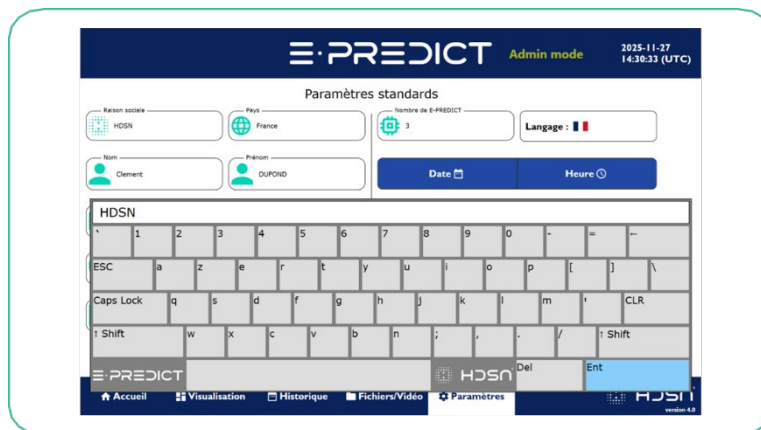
E·PREDICT Admin mode 2025-11-27 14:30:33 (UTC)

Paramètres standards

Raison sociale
HDSN

Pays
France

Nombre de E-PREDICT
3

Langage :

Nom
Clement

Prénom
DUPOND

Date

Heure

HDSN

` 1 2 3 4 5 6 7 8 9 0 - = ←
ESC a z e r t y u i o p [ ] \
Caps Lock q s d f g h j k l m ' CLR
↑ Shift w x c v b n ; , . / ↑ Shift
E·PREDICT HDSN Del Ent

Accueil Visualisation Historique Fichiers/Vidéo Paramètres

HDSN
version 4.0